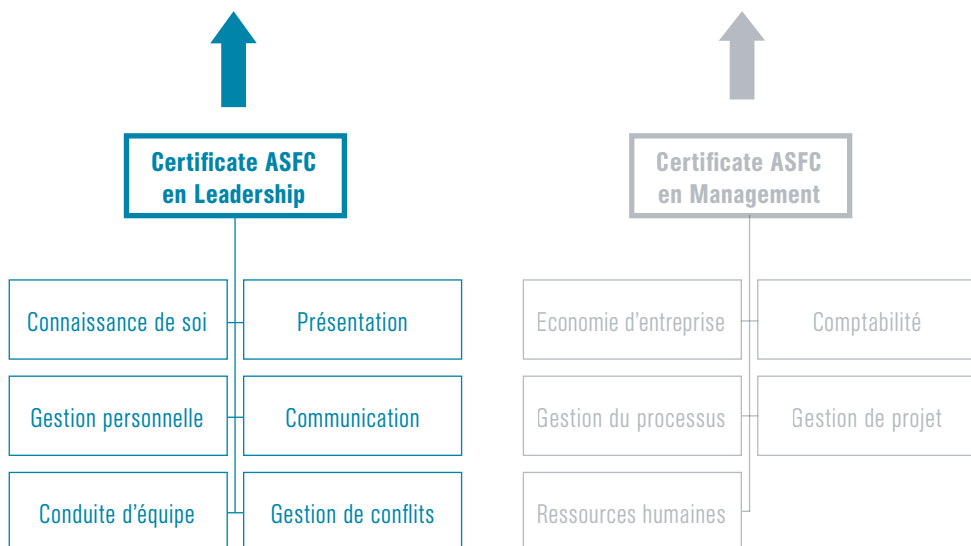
Certificate ASFC en Leadership

Connaissance de soi

Présentation

Gestion personnelle

Communication

Conduite d'équipe

Gestion de conflits

Certificate ASFC en Management

Economie d'entreprise

Comptabilité

Gestion du processus

Gestion de projet

Ressources humaines